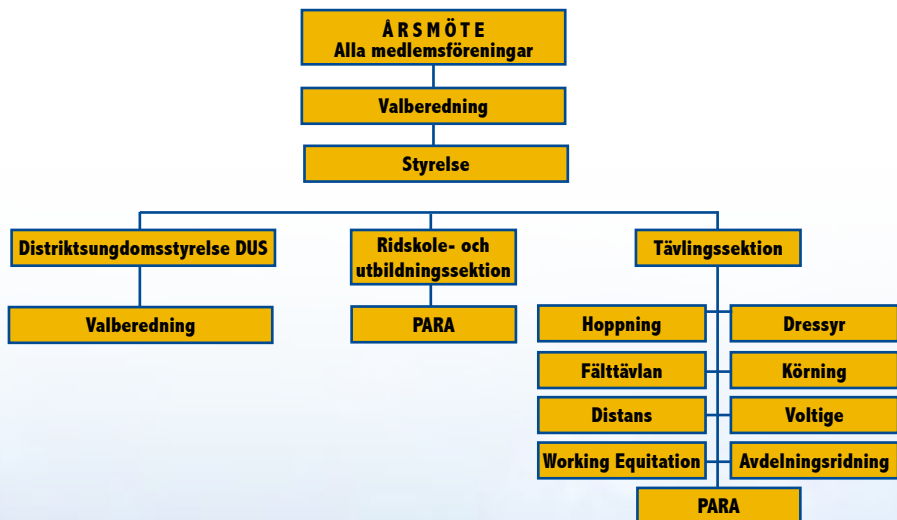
ÅRSMÖTE
Alla medlemsföreningar

Valberedning

Styrelse

Distriktsungdomsstyrelse DUS

Valberedning

Ridskole- och utbildningssektion

PARA

Tävlingssektion

Hoppning

Dressyr

Fälttävlan

Körning

Distans

Voltige

Working Equitation

Avdelningsridning

PARA